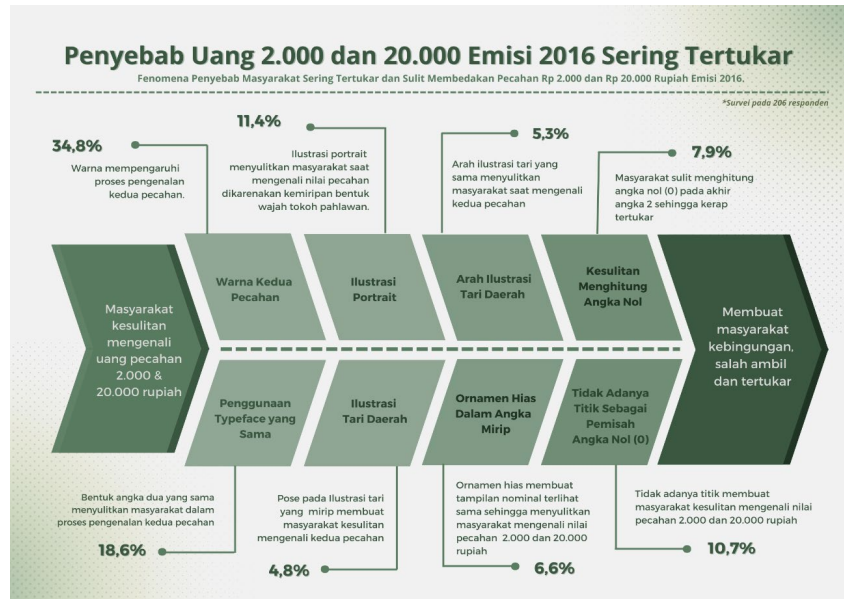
Penyebab Uang 2.000 dan 20.000 Emisi 2016 Sering Tertukar

Fenomena Penyebab Masyarakat Sering Tertukar dan Sulit Membedakan Pecahan Rp 2.000 dan Rp 20.000 Rupiah Emisi 2016.

*Survei pada 206 responden

34,8%

Warna mempengaruhi proses pengenalan kedua pecahan.

11,4%

Ilustrasi portrait menyulitkan masyarakat saat mengenali nilai pecahan dikarenakan kemiripan bentuk wajah tokoh pahlawan.

5,3%

Arah ilustrasi tari yang sama menyulitkan masyarakat saat mengenali kedua pecahan

7,9%

Masyarakat sulit menghitung angka nol (0) pada akhir angka 2 sehingga kerap tertukar

Masyarakat kesulitan mengenali uang pecahan 2.000 & 20.000 rupiah

Warna Kedua Pecahan

Ilustrasi Portrait

Arah Ilustrasi Tari Daerah

Kesulitan Menghitung Angka Nol

Membuat masyarakat kebingungan, salah ambil dan tertukar

Penggunaan Typeface yang Sama

Ilustrasi Tari Daerah

Ornamen Hias Dalam Angka Mirip

Tidak Adanya Titik Sebagai Pemisah Angka Nol (0)

Bentuk angka dua yang sama menyulitkan masyarakat dalam proses pengenalan kedua pecahan

18,6%

Pose pada Ilustrasi tari yang mirip membuat masyarakat kesulitan mengenali kedua pecahan

4,8%

Ornamen hias membuat tampilan nominal terlihat sama sehingga menyulitkan masyarakat mengenali nilai pecahan 2.000 dan 20.000 rupiah

6,6%

Tidak adanya titik membuat masyarakat kesulitan mengenali nilai pecahan 2.000 dan 20.000 rupiah

10,7%